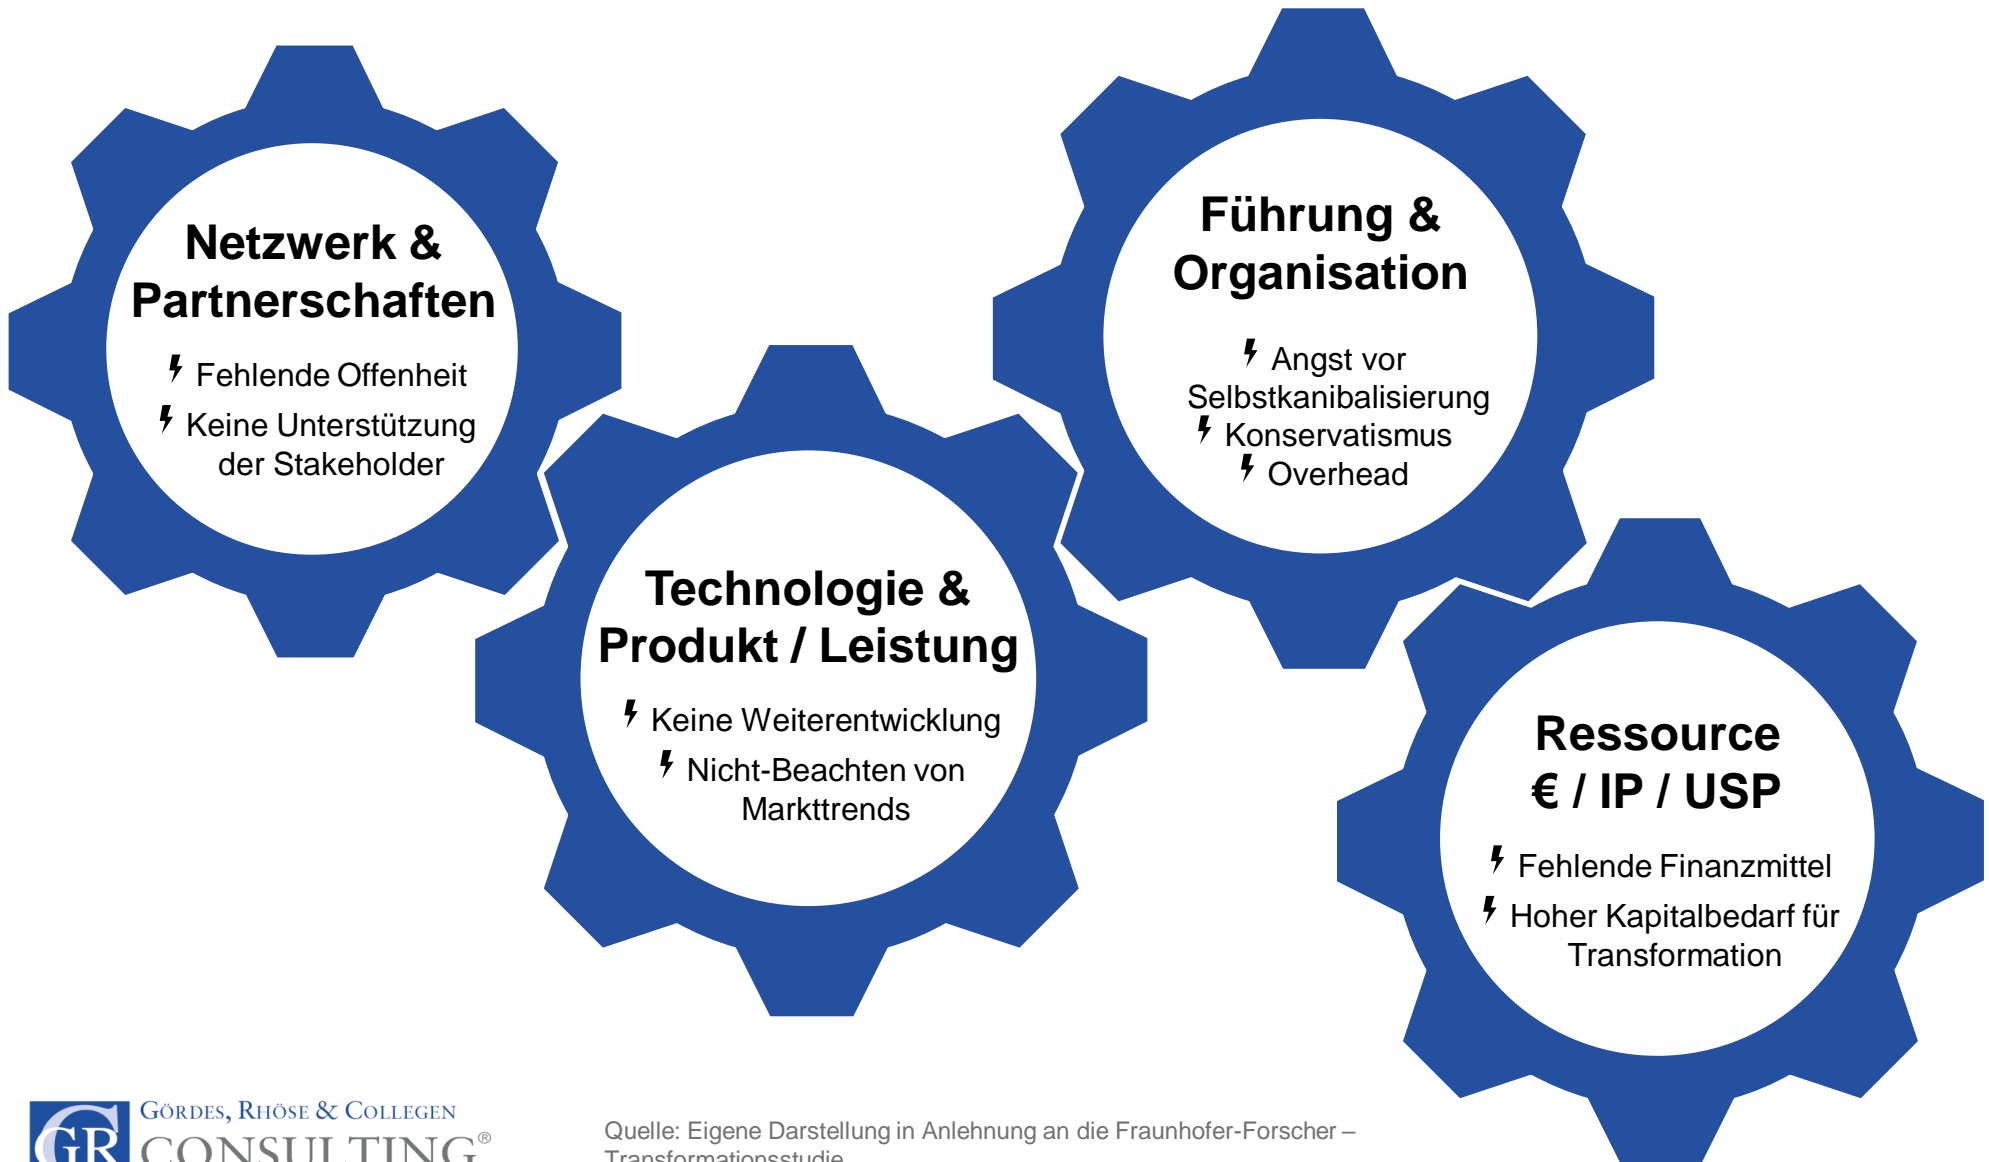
Netzwerk & Partnerschaften

Fehlende Offenheit

Keine Unterstützung der Stakeholder

Führung & Organisation

Angst vor Selbstkanibalisierung

Konservatismus

Overhead

Technologie & Produkt / Leistung

Keine Weiterentwicklung

Nicht-Beachten von Markttrends

Ressource € / IP / USP

Fehlende Finanzmittel

Hoher Kapitalbedarf für Transformation

GR Gördes, Rhöse & Collegen CONSULTING®

Quelle: Eigene Darstellung in Anlehnung an die Fraunhofer-Forscher – Transformationsstudie